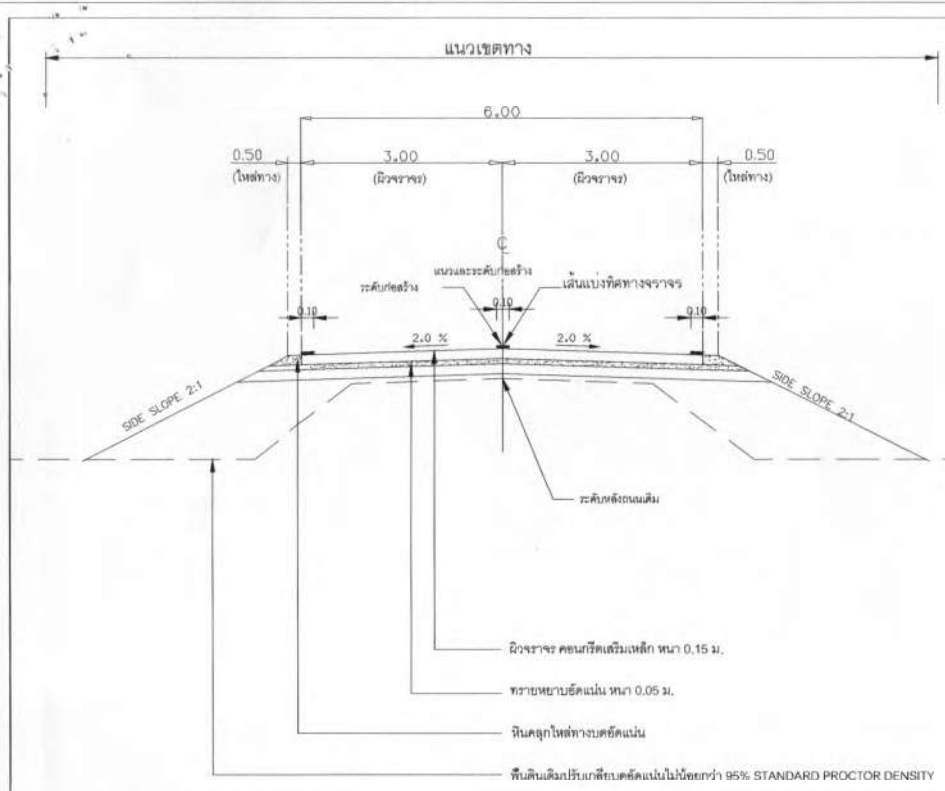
แนวเขตทาง

6.00

0.50
(ไหล่ทาง)

3.00
(ผิวจราจร)

3.00
(ผิวจราจร)

0.50
(ไหล่ทาง)

℄

แนวและระดับก่อสร้าง

ระดับก่อสร้าง

เส้นแบ่งทิศทางจราจร

0.10

0.10

0.10

2.0 %

2.0 %

SIDE SLOPE 2:1

SIDE SLOPE 2:1

ระดับหลังถนนเดิม

ผิวจราจร คอนกรีตเสริมเหล็ก หนา 0.15 ม.

ทรายหยาบอัดแน่น หนา 0.05 ม.

หินคลุกไหล่ทางบดอัดแน่น

พื้นดินเดิมปรับเกลี่ยบดอัดแน่นไม่น้อยกว่า 95% STANDARD PROCTOR DENSITY